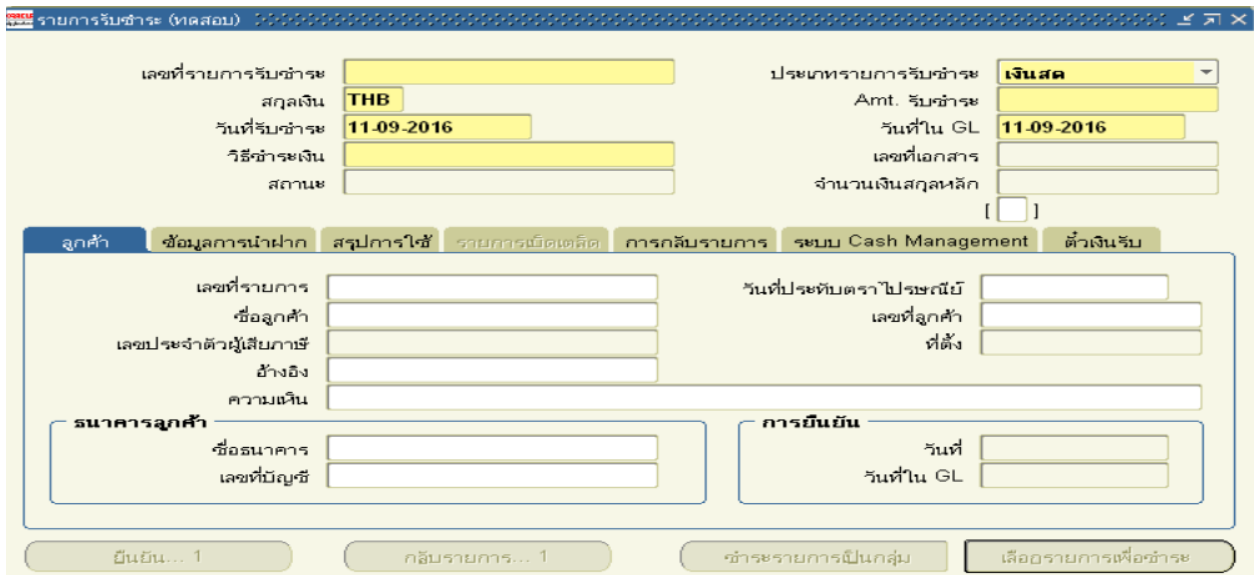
รายการรับชำระ (ทดสอบ)

เลขที่รายการรับชำระ
สกุลเงิน THB
วันที่รับชำระ 11-09-2016
วิธีชำระเงิน
สถานะ

ประเภทรายการรับชำระ เงินสด
Amt. รับชำระ
วันที่ใน GL 11-09-2016
เลขที่เอกสาร
จำนวนเงินสกุลหลัก
[ ]

ลูกค้า | ข้อมูลการนำฝาก | สรุปการใช้ | รายการเบ็ดเตล็ด | การกลับรายการ | ระบบ Cash Management | ตั๋วเงินรับ

เลขที่รายการ
ชื่อลูกค้า
เลขประจำตัวผู้เสียภาษี
อ้างอิง
ความเห็น

วันที่ประทับตราไปรษณีย์
เลขที่ลูกค้า
ที่ตั้ง

ธนาคารลูกค้า
ชื่อธนาคาร
เลขที่บัญชี

การยืนยัน
วันที่
วันที่ใน GL

ยืนยัน... 1
กลับรายการ... 1
ชำระรายการเป็นกลุ่ม
เลือกรายการเพื่อชำระ